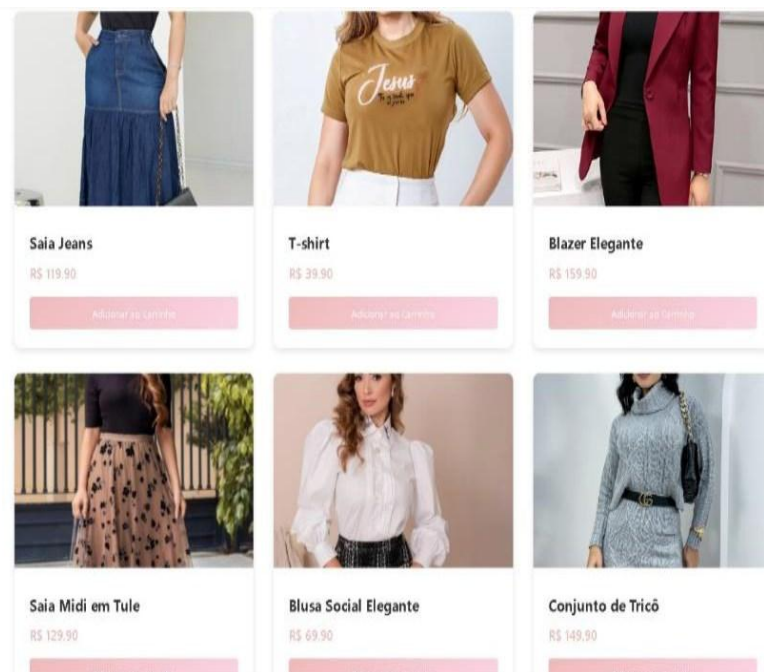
Jesus

Saia Jeans
R$ 119.90
Adicionar ao Carrinho

T-shirt
R$ 39.90
Adicionar ao Carrinho

Blazer Elegante
R$ 159.90
Adicionar ao Carrinho

Saia Midi em Tule
R$ 129.90

Blusa Social Elegante
R$ 69.90

Conjunto de Tricô
R$ 149.90